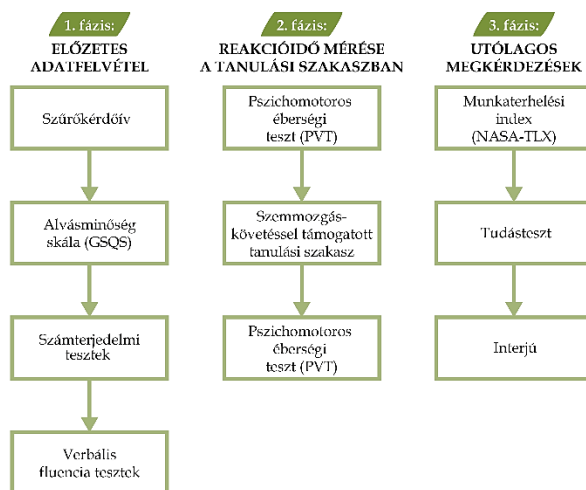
1. fázis:
ELŐZETES ADATFELVÉTEL

Szűrőkérdőív

Alvásminőség skála (GSQS)

Számterjedelmi tesztek

Verbális fluencia tesztek

2. fázis:
REAKCIÓIDŐ MÉRÉSE A TANULÁSI SZAKASZBAN

Pszichomotoros éberségi teszt (PVT)

Szemmozgás-követéssel támogatott tanulási szakasz

Pszichomotoros éberségi teszt (PVT)

3. fázis:
UTÓLAGOS MEGKÉRDEZÉSEK

Munkaterhelési index (NASA-TLX)

Tudásteszt

Interjú